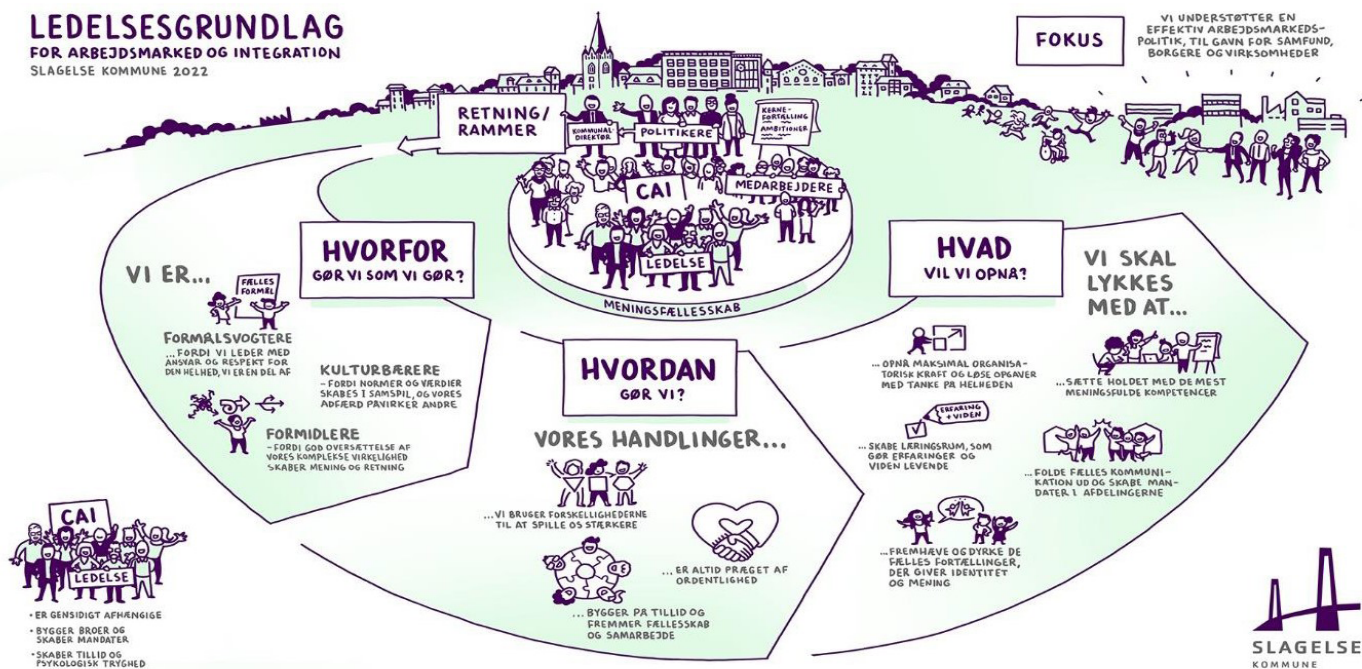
LEDELSESGRUNDLAG
FOR ARBEJDSMARKED OG INTEGRATION
SLAGELSE KOMMUNE 2022

FOKUS

VI UNDERSTØTTER EN EFFEKTIV ARBEJDSMARKEDS-POLITIK, TIL GAVN FOR SAMFUND, BORGERE OG VIRKSOMHEDER

RETNING/ RAMMER

KOMMUNAL DIREKTØR

POLITIKERE

KERNE-FORTÆLLING AMBITIONER

CAI

MEDARBEJDERE

LEDELSE

MENINGSFÆLLESSKAB

HVORFOR
GØR VI SOM VI GØR?

VI ER...

FÆLLES FORMÅL

FORMÅLSVOGTERE
...FORDI VI LEDER MED ANSVAR OG RESPEKT FOR DEN HELHED, VI ER EN DEL AF

KULTURBÆRERE
– FORDI NORMER OG VÆRDIER SKABES I SAMSPIL, OG VORES ADFÆRD PÅVIRKER ANDRE

FORMIDLERE
– FORDI GOD OVERSÆTTELSE AF VORES KOMPLEKSE VIRKELIGHED SKABER MENING OG RETNING

HVORDAN
GØR VI?

VORES HANDLINGER...

...VI BRUGER FORSKELLIGHEDERNE TIL AT SPILLE OS STÆRKERE

...ER ALTID PRÆGET AF ORDENTLIGHED

...BYGGER PÅ TILLID OG FREMMER FÆLLESSKAB OG SAMARBEJDE

HVAD
VIL VI OPNÅ?

VI SKAL LYKKES MED AT...

...OPNÅ MAKSIMAL ORGANISATORISK KRAFT OG LØSE OPGAVER MED TANKE PÅ HELHEDEN

ERFARING + VIDEN

...SKABE LÆRINGSRUM, SOM GØR ERFARINGER OG VIDEN LEVENDE

...FREMHÆVE OG DYRKE DE FÆLLES FORTÆLLINGER, DER GIVER IDENTITET OG MENING

...SÆTTE HOLDET MED DE MEST MENINGSFULDE KOMPETENCER

...FOLDE FÆLLES KOMMUNIKATION UD OG SKABE MANDATER I AFDELINGERNE

CAI

LEDELSE

• ER GENSIDIGT AFHÆNGIGE
• BYGGER BROER OG SKABER MANDATER
• SKABER TILLID OG PSYKOLOGISK TRYGHED

SLAGELSE
KOMMUNE